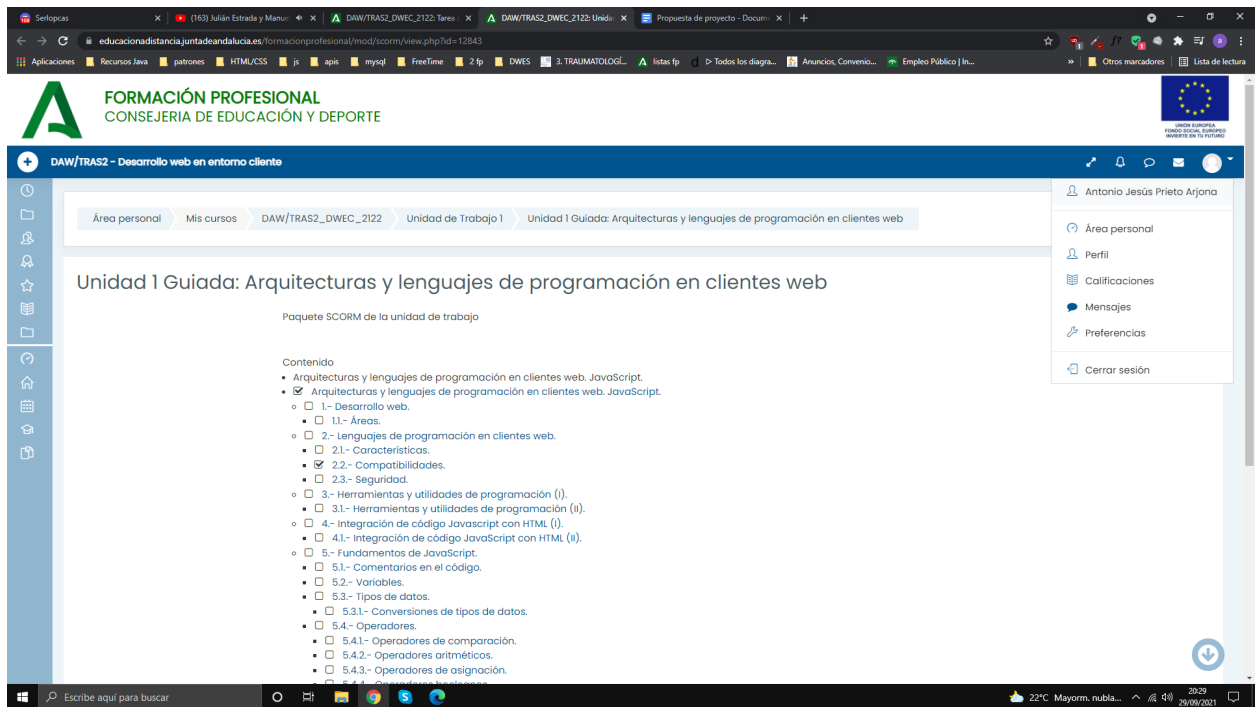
Serlopcas × (163) Julián Estrada y Manue × DAW/TRAS2_DWEC_2122: Tarea × DAW/TRAS2_DWEC_2122: Unida × Propuesta de proyecto - Docum × +

educaciondistancia.juntadeandalucia.es/formacionprofesional/mod/scorm/view.php?id=12843

Aplicaciones Recursos Java patrones HTML/CSS js apis mysql FreeTime 2 fp DWES 3. TRAUMATOLOGÍ... listas fp Todos los diagra... Anuncios, Convenio... Empleo Público | In... » Otros marcadores Lista de lectura

FORMACIÓN PROFESIONAL
CONSEJERIA DE EDUCACIÓN Y DEPORTE

UNIÓN EUROPEA
FONDO SOCIAL EUROPEO
INVIERTE EN TU FUTURO

DAW/TRAS2 - Desarrollo web en entorno cliente

Antonio Jesús Prieto Arjona
Área personal
Perfil
Calificaciones
Mensajes
Preferencias
Cerrar sesión

Área personal Mis cursos DAW/TRAS2_DWEC_2122 Unidad de Trabajo 1 Unidad 1 Guiada: Arquitecturas y lenguajes de programación en clientes web

Unidad 1 Guiada: Arquitecturas y lenguajes de programación en clientes web

Paquete SCORM de la unidad de trabajo

Contenido
• Arquitecturas y lenguajes de programación en clientes web. JavaScript.
• Arquitecturas y lenguajes de programación en clientes web. JavaScript.
 ◦ 1.- Desarrollo web.
  ▪ 1.1.- Áreas.
 ◦ 2.- Lenguajes de programación en clientes web.
  ▪ 2.1.- Características.
  ▪ 2.2.- Compatibilidades.
  ▪ 2.3.- Seguridad.
 ◦ 3.- Herramientas y utilidades de programación (I).
  ▪ 3.1.- Herramientas y utilidades de programación (II).
 ◦ 4.- Integración de código Javascript con HTML (I).
  ▪ 4.1.- Integración de código JavaScript con HTML (II).
 ◦ 5.- Fundamentos de JavaScript.
  ▪ 5.1.- Comentarios en el código.
  ▪ 5.2.- Variables.
  ▪ 5.3.- Tipos de datos.
   ▪ 5.3.1.- Conversiones de tipos de datos.
  ▪ 5.4.- Operadores.
   ▪ 5.4.1.- Operadores de comparación.
   ▪ 5.4.2.- Operadores aritméticos.
   ▪ 5.4.3.- Operadores de asignación.
   ▪ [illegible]

Escribe aquí para buscar
22°C Mayorm. nubla... 20:29 29/09/2021